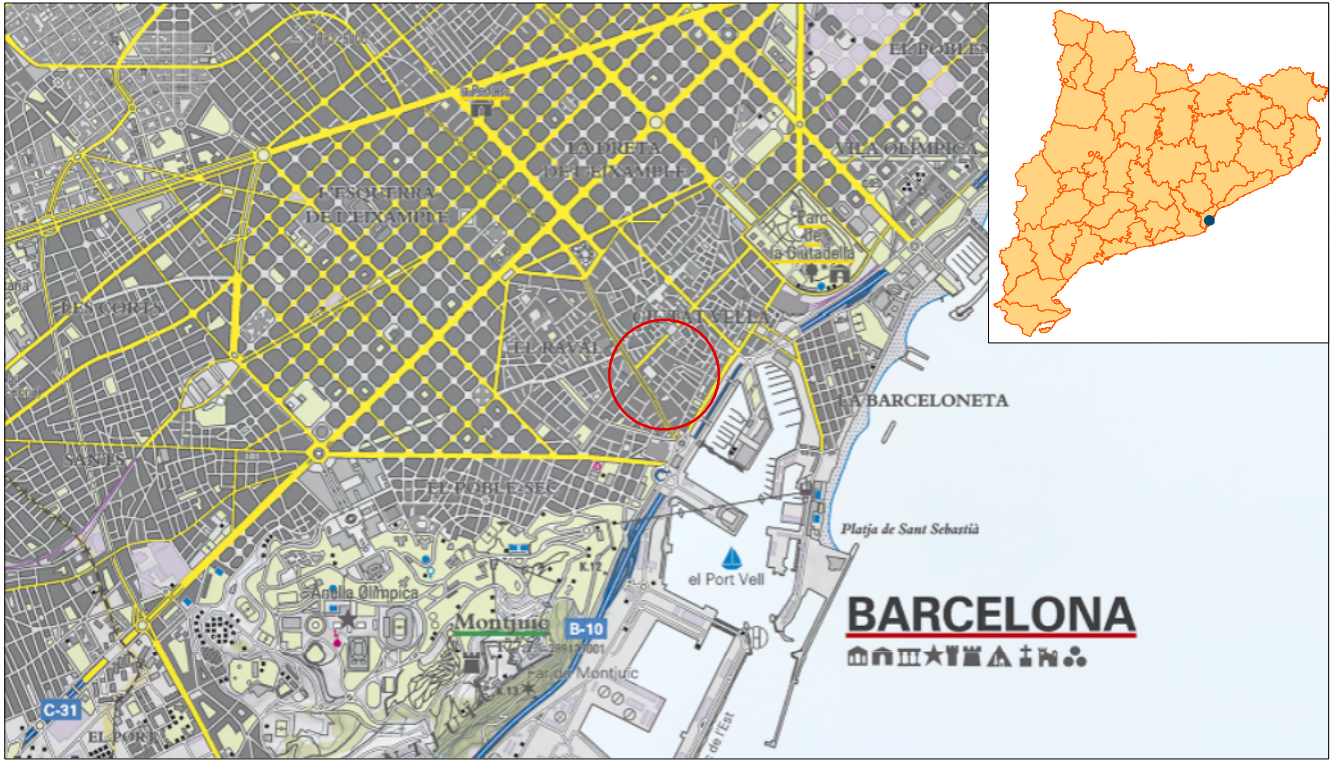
EL POBLENOU

VILA OLÍMPICA

LA DRETA DE L'EIXAMPLE

L'ESQUERRA DE L'EIXAMPLE

Parc de la Ciutadella

LES CORTS

CIUTAT VELLA

EL RAVAL

LA BARCELONETA

SANTS

EL POBLE-SEC

Platja de Sant Sebastià

el Port Vell

K.12

Anella Olímpica

Montjuïc

B-10

Parc de Montjuïc

K.13

C-31

EL PORT

BARCELONA